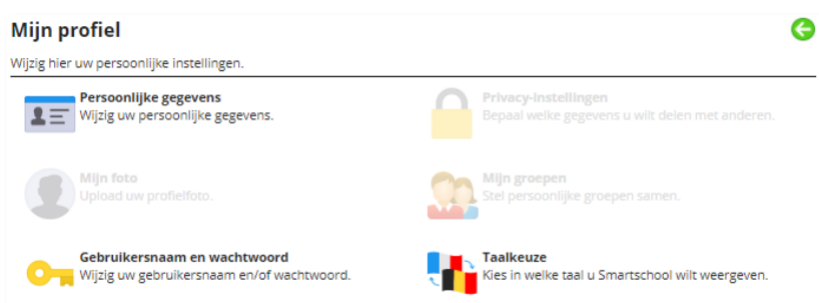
Mijn profiel

Wijzig hier uw persoonlijke instellingen.

Persoonlijke gegevens
Wijzig uw persoonlijke gegevens.

Privacy-instellingen
Bepaal welke gegevens u wilt delen met anderen.

Mijn foto
Upload uw profielfoto.

Mijn groepen
Stel persoonlijke groepen samen.

Gebruikersnaam en wachtwoord
Wijzig uw gebruikersnaam en/of wachtwoord.

Taalkeuze
Kies in welke taal u Smartschool wilt weergeven.